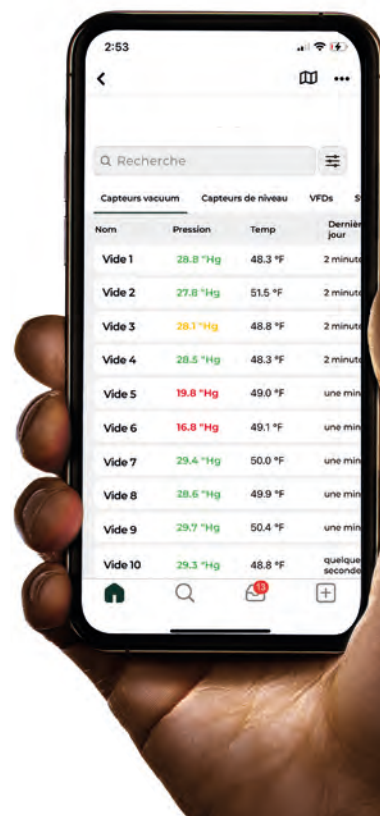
2:53

Recherche

Capteurs vacuum Capteurs de niveau VFDs S

| Nom | Pression | Temp | Dernièr jour |
|---|---|---|---|
| Vide 1 | 28.8 "Hg | 48.3 °F | 2 minute |
| Vide 2 | 27.8 "Hg | 51.5 °F | 2 minute |
| Vide 3 | 28.1 "Hg | 48.8 °F | 2 minute |
| Vide 4 | 28.5 "Hg | 48.3 °F | 2 minute |
| Vide 5 | 19.8 "Hg | 49.0 °F | une min |
| Vide 6 | 16.8 "Hg | 49.1 °F | une min |
| Vide 7 | 29.4 "Hg | 50.0 °F | une min |
| Vide 8 | 28.6 "Hg | 49.9 °F | une min |
| Vide 9 | 29.7 "Hg | 50.4 °F | une min |
| Vide 10 | 29.3 "Hg | 48.8 °F | quelque seconde |

13